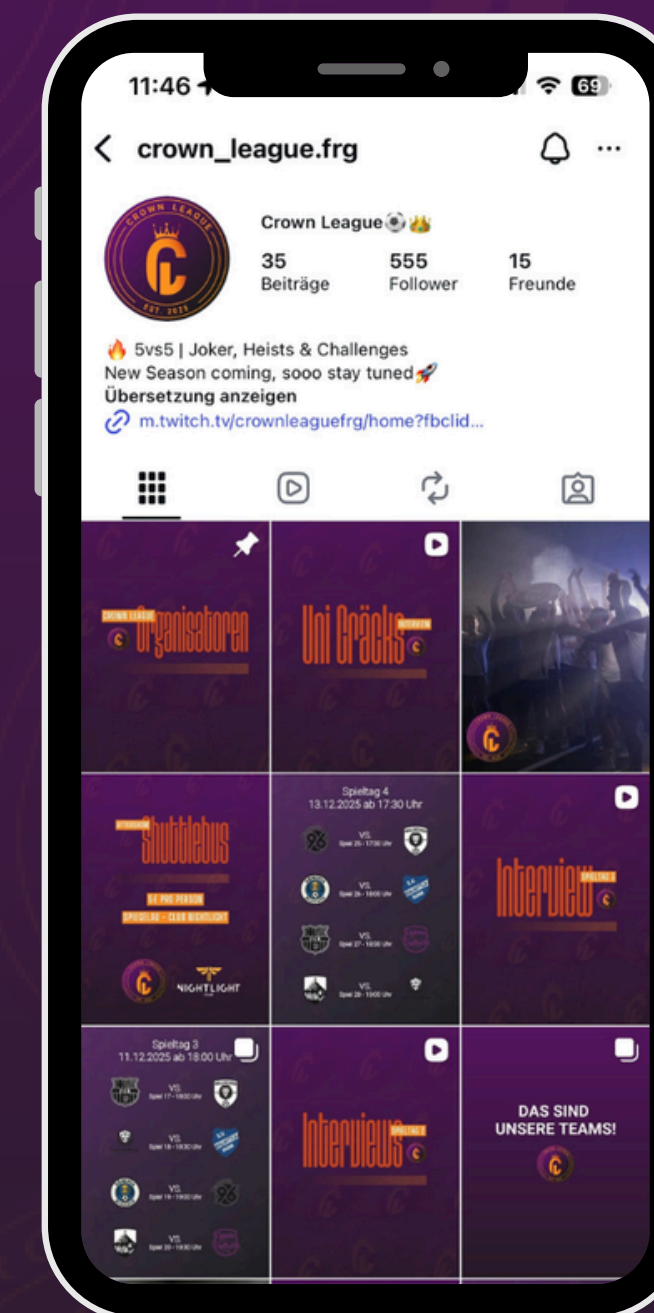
11:46

69

crown_league.frg

CROWN LEAGUE

EST. 2025

Crown League⚽👑

35
Beiträge

555
Follower

15
Freunde

🔥 5vs5 | Joker, Heists & Challenges
New Season coming, sooo stay tuned🚀
Übersetzung anzeigen
m.twitch.tv/crownleaguefrg/home?fbclid...

CROWN LEAGUE
Organisatoren

Uni Cräcks
INTERVIEW

Shuttlebus

5€ PRO PERSON
SPIEGELAU - CLUB NIGHTLIGHT

NIGHTLIGHT

Spieltag 4
13.12.2025 ab 17:30 Uhr

VS.
Spiel 25 - 17:30 Uhr

VS.
Spiel 26 - 18:00 Uhr

VS.
Spiel 27 - 18:30 Uhr

VS.
Spiel 28 - 19:00 Uhr

Interview
SPIELTAG 3

Spieltag 3
11.12.2025 ab 18:00 Uhr

VS.
Spiel 17 - 18:00 Uhr

VS.
Spiel 18 - 18:30 Uhr

VS.
Spiel 19 - 19:00 Uhr

VS.
Spiel 20 - 19:30 Uhr

Interviews
SPIELTAG 2

DAS SIND
UNSERE TEAMS!